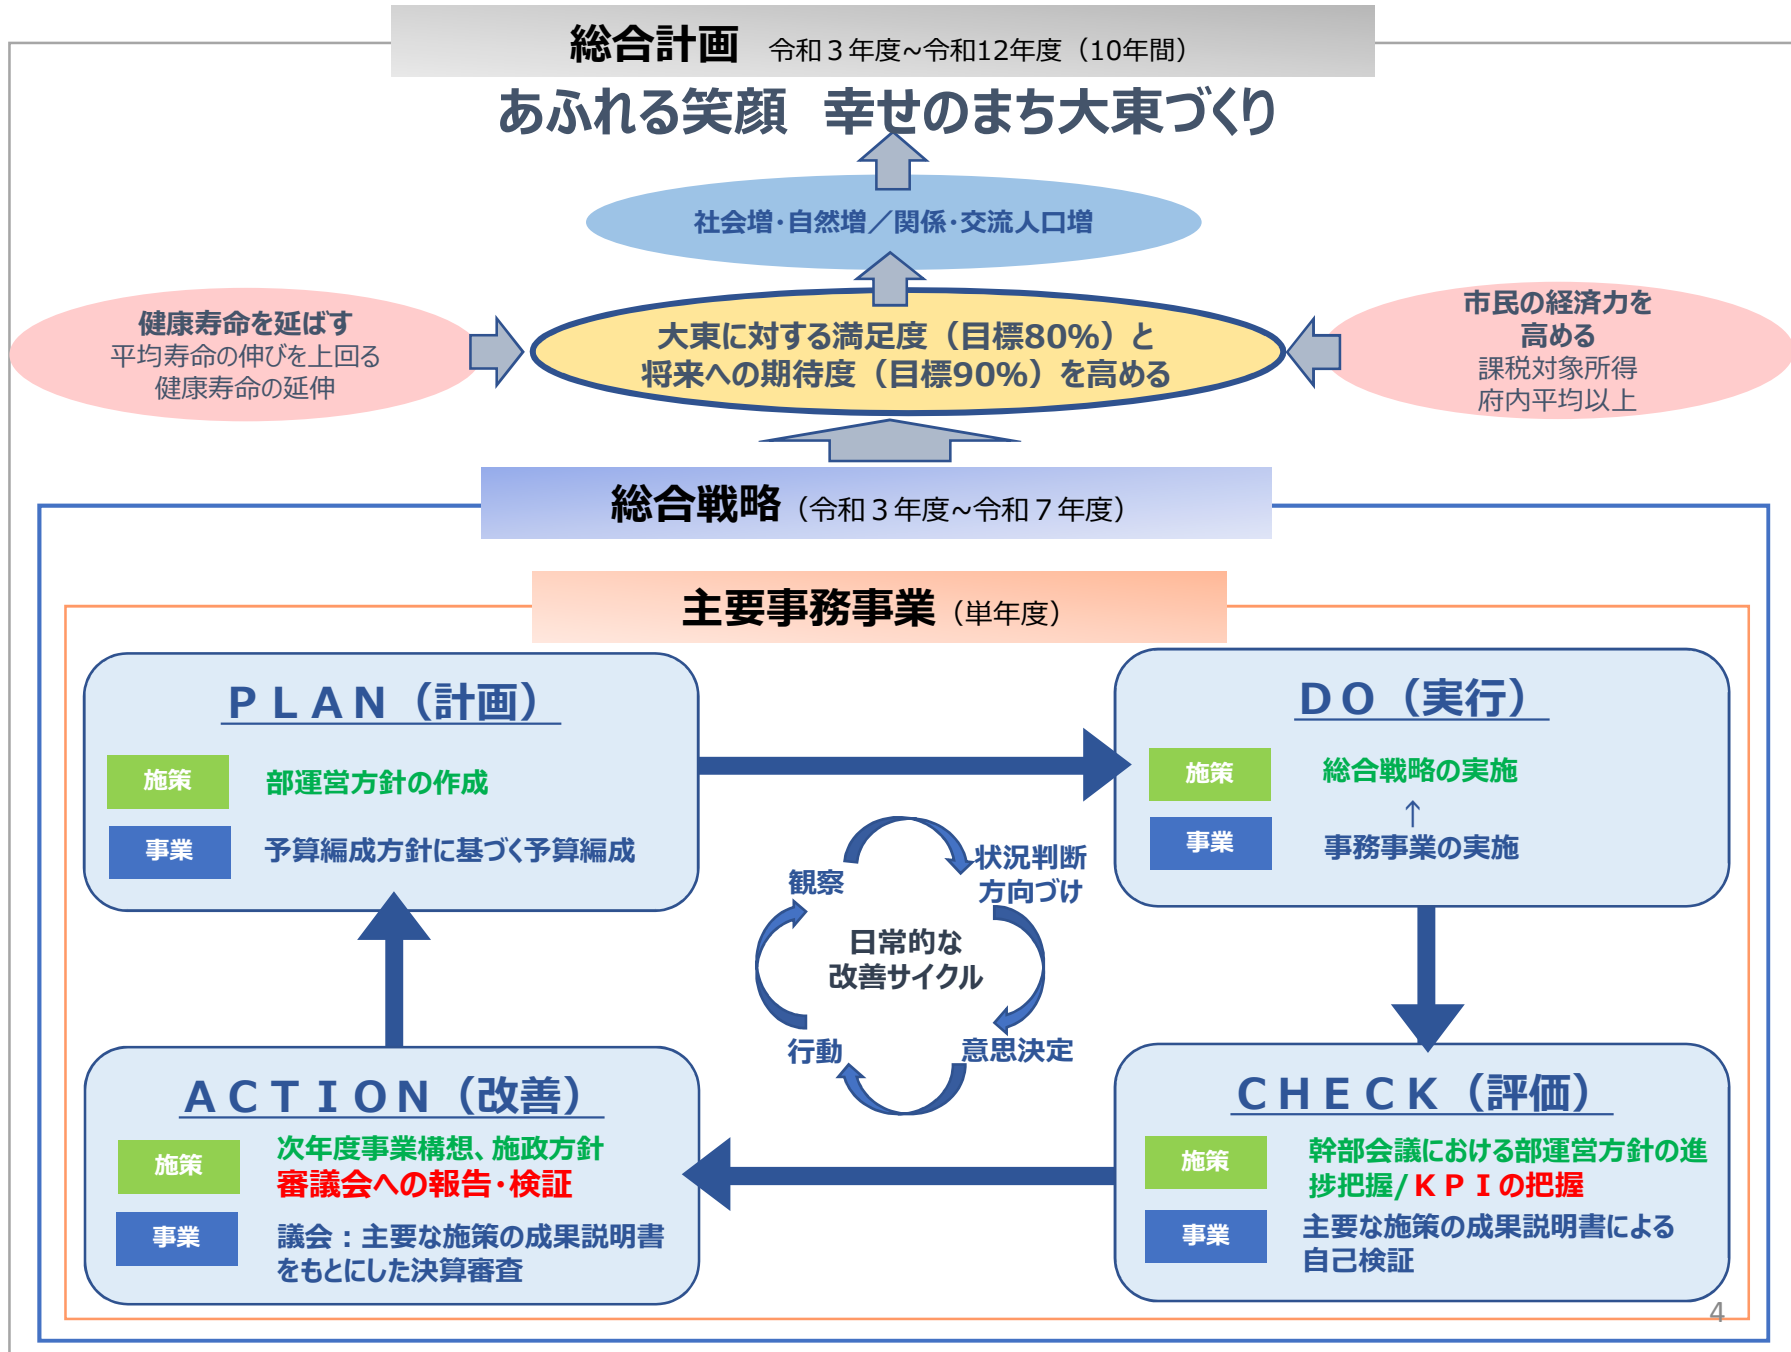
総合計画　令和３年度~令和12年度（10年間）

あふれる笑顔　幸せのまち大東づくり

社会増・自然増／関係・交流人口増

健康寿命を延ばす
平均寿命の伸びを上回る
健康寿命の延伸

大東に対する満足度（目標80%）と
将来への期待度（目標90%）を高める

市民の経済力を
高める
課税対象所得
府内平均以上

総合戦略（令和３年度~令和７年度）

主要事務事業（単年度）

ＰＬＡＮ（計画）

施策　部運営方針の作成

事業　予算編成方針に基づく予算編成

ＤＯ（実行）

施策　総合戦略の実施
↑
事業　事務事業の実施

観察
状況判断
方向づけ
日常的な
改善サイクル
行動
意思決定

ＡＣＴＩＯＮ（改善）

施策　次年度事業構想、施政方針
審議会への報告・検証

事業　議会：主要な施策の成果説明書をもとにした決算審査

ＣＨＥＣＫ（評価）

施策　幹部会議における部運営方針の進捗把握/ＫＰＩの把握

事業　主要な施策の成果説明書による自己検証

4